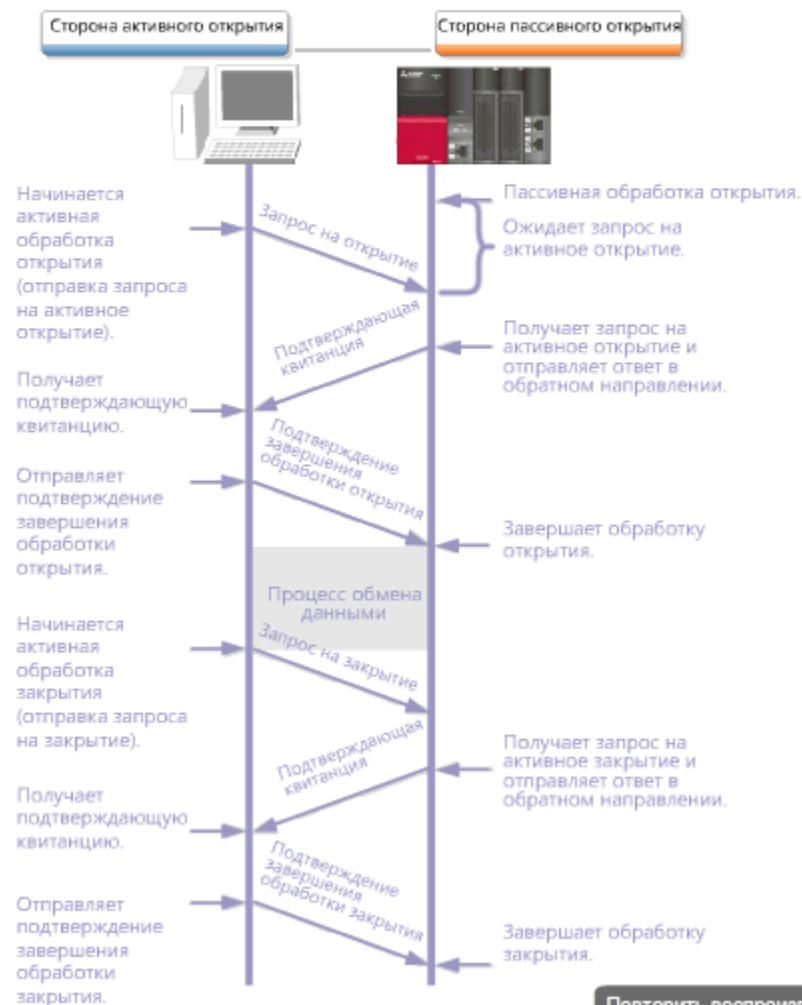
Сторона активного открытия

Сторона пассивного открытия

Пассивная обработка открытия.

Ожидает запрос на активное открытие.

Начинается активная обработка открытия (отправка запроса на активное открытие).

Запрос на открытие

Подтверждающая квитанция

Получает запрос на активное открытие и отправляет ответ в обратном направлении.

Получает подтверждающую квитанцию.

Подтверждение завершения обработки открытия

Отправляет подтверждение завершения обработки открытия.

Завершает обработку открытия.

Процесс обмена данными

Начинается активная обработка закрытия (отправка запроса на закрытие).

Запрос на закрытие

Подтверждающая квитанция

Получает запрос на активное закрытие и отправляет ответ в обратном направлении.

Получает подтверждающую квитанцию.

Подтверждение завершения обработки закрытия

Отправляет подтверждение завершения обработки закрытия.

Завершает обработку закрытия.

Повторить воспроиз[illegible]